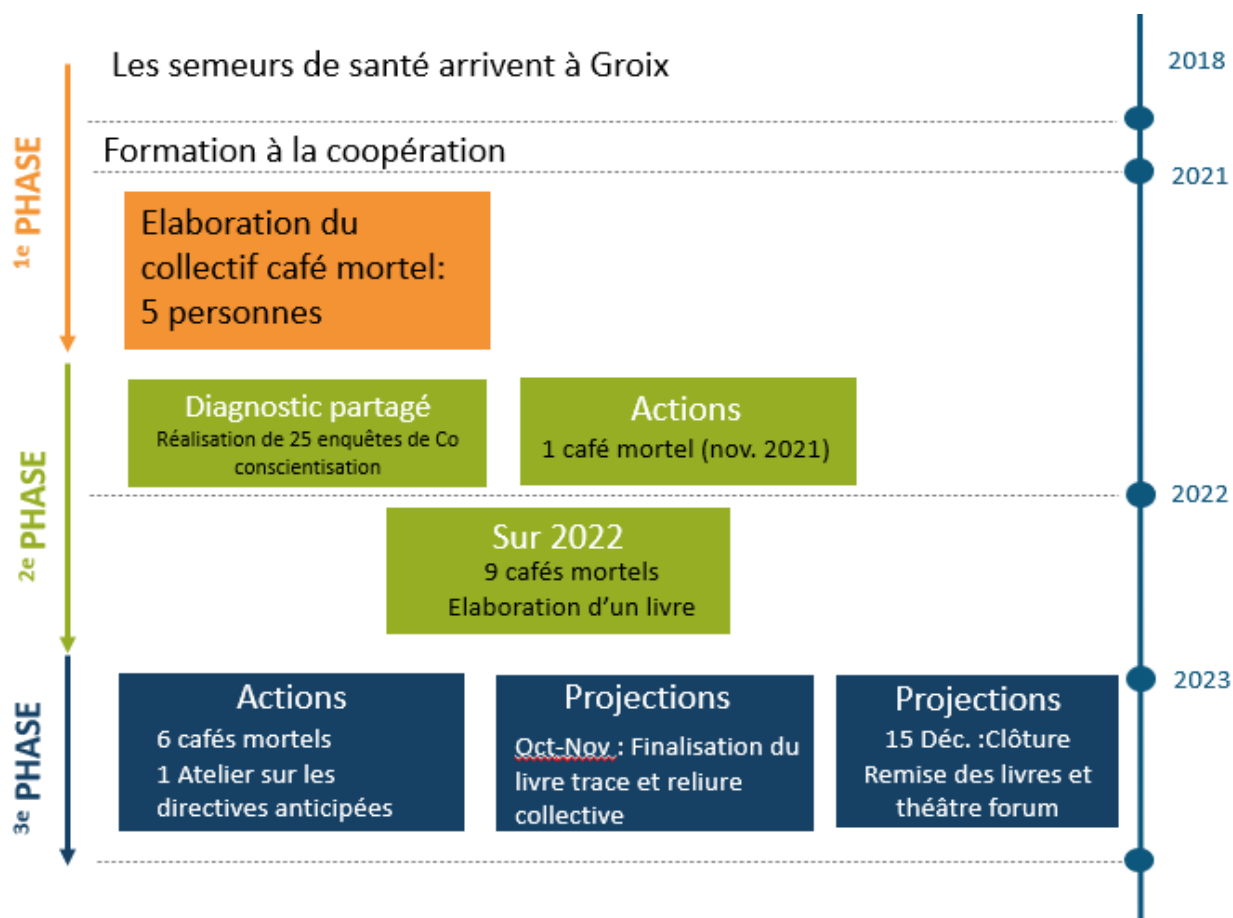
Les semeurs de santé arrivent à Groix

2018

Formation à la coopération

2021

1e PHASE

Elaboration du collectif café mortel: 5 personnes

2e PHASE

Diagnostic partagé
Réalisation de 25 enquêtes de Co conscientisation

Actions
1 café mortel (nov. 2021)

2022

Sur 2022
9 cafés mortels
Elaboration d'un livre

3e PHASE

2023

Actions
6 cafés mortels
1 Atelier sur les directives anticipées

Projections
Oct-Nov : Finalisation du livre trace et reliure collective

Projections
15 Déc. :Clôture
Remise des livres et théâtre forum